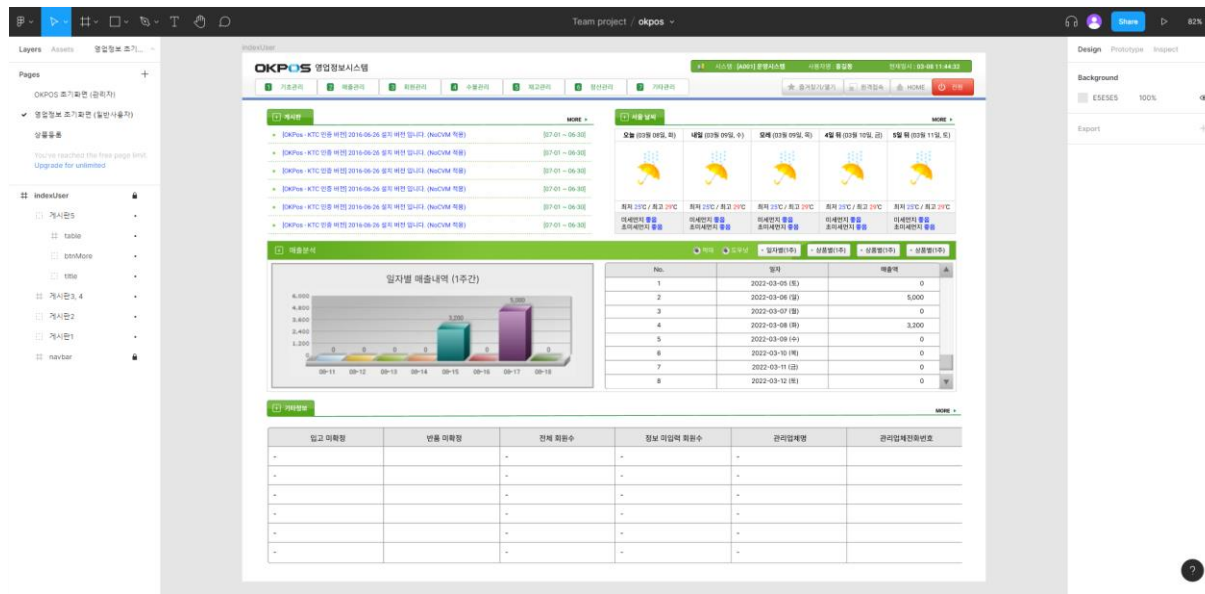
Team project / okpos

Share 82%

Layers Assets 영업정보 조기...

Pages

OKPOS 초기화면 (관리자)

영업정보 초기화면 (일반사용자)

상품등록

You've reached the free page limit. Upgrade for unlimited

indexUser

게시판5

table

btnMore

title

게시판3, 4

게시판2

게시판1

navbar

Design Prototype Inspect

Background

E5E5E5 100%

Export

indexUser

OKPOS 영업정보시스템

시스템 [A001] 운영시스템 사용자명 홍길동 현재일시 : 03-08 11:44:33

기초관리 매출관리 회원관리 수불관리 재고관리 정산관리 기타관리

즐겨찾기/닫기 원격접속 HOME 종료

게시판 MORE

[OKPos - KTC 인증 버전] 2016-06-26 설치 버전 입니다. (NoCVM 적용) [07-01 ~ 06-30]

[OKPos - KTC 인증 버전] 2016-06-26 설치 버전 입니다. (NoCVM 적용) [07-01 ~ 06-30]

[OKPos - KTC 인증 버전] 2016-06-26 설치 버전 입니다. (NoCVM 적용) [07-01 ~ 06-30]

[OKPos - KTC 인증 버전] 2016-06-26 설치 버전 입니다. (NoCVM 적용) [07-01 ~ 06-30]

[OKPos - KTC 인증 버전] 2016-06-26 설치 버전 입니다. (NoCVM 적용) [07-01 ~ 06-30]

[OKPos - KTC 인증 버전] 2016-06-26 설치 버전 입니다. (NoCVM 적용) [07-01 ~ 06-30]

서울 날씨 MORE

오늘 (03월 08일, 화) 내일 (03월 09일, 수) 모레 (03월 09일, 목) 4일 뒤 (03월 10일, 금) 5일 뒤 (03월 11일, 토)

최저 25℃ / 최고 29℃ 최저 25℃ / 최고 29℃ 최저 25℃ / 최고 29℃ 최저 25℃ / 최고 29℃ 최저 25℃ / 최고 29℃

미세먼지 좋음 초미세먼지 좋음

매출분석 차트 도표 일자별(1주) 상품별(1주) 상품별(1주) 상품별(1주)

일자별 매출내역 (1주간)

6,000 4,800 3,600 2,400 1,200 0

0 0 0 0 3,200 0 5,000 0

08-11 08-12 08-13 08-14 08-15 08-16 08-17 08-18

| No. | 일자 | 매출액 |
|---|---|---|
| 1 | 2022-03-05 (토) | 0 |
| 2 | 2022-03-06 (일) | 5,000 |
| 3 | 2022-03-07 (월) | 0 |
| 4 | 2022-03-08 (화) | 3,200 |
| 5 | 2022-03-09 (수) | 0 |
| 6 | 2022-03-10 (목) | 0 |
| 7 | 2022-03-11 (금) | 0 |
| 8 | 2022-03-12 (토) | 0 |

기타정보 MORE

| 입고 미확정 | 반품 미확정 | 전체 회원수 | 정보 미입력 회원수 | 관리업체명 | 관리업체전화번호 |
|---|---|---|---|---|---|
| - | - | - | - | - | |
| - | - | - | - | - | |
| - | - | - | - | - | |
| - | - | - | - | - | |
| - | - | - | - | - | |
| - | - | - | - | - | |

?